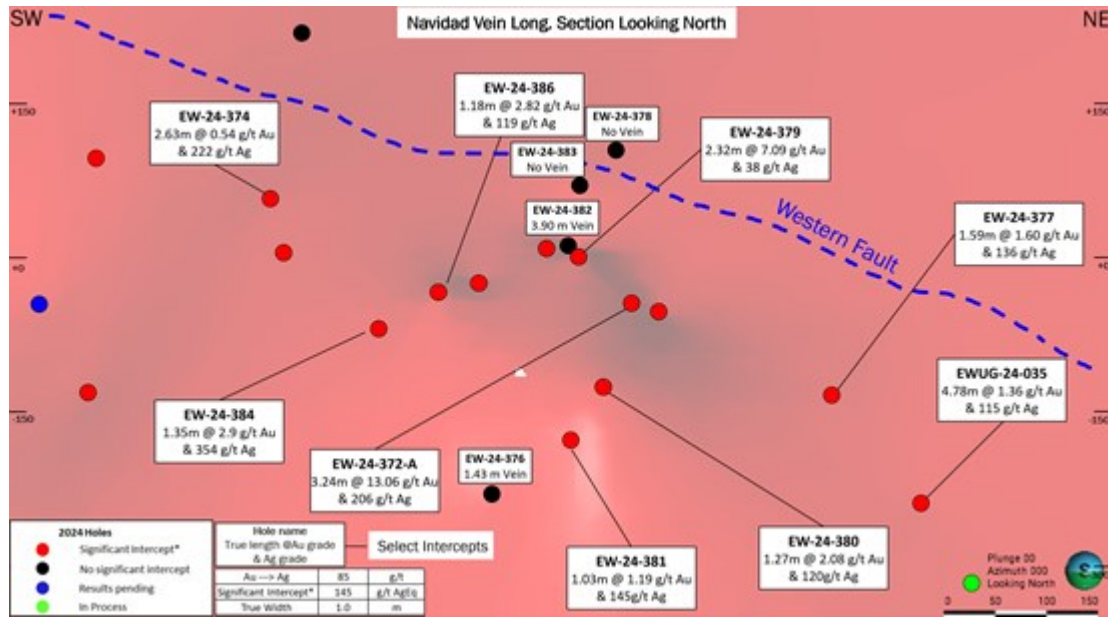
SW

Navidad Vein Long. Section Looking North

NE

+150

+150

EW-24-374
2.63m @ 0.54 g/t Au
& 222 g/t Ag

EW-24-386
1.18m @ 2.82 g/t Au
& 119 g/t Ag

EW-24-378
No Vein

EW-24-383
No Vein

EW-24-379
2.32m @ 7.09 g/t Au
& 38 g/t Ag

EW-24-382
3.90 m Vein

Western Fault

EW-24-377
1.59m @ 1.60 g/t Au
& 136 g/t Ag

+0

+0

EWUG-24-035
4.78m @ 1.36 g/t Au
& 115 g/t Ag

-150

-150

EW-24-384
1.35m @ 2.9 g/t Au
& 354 g/t Ag

EW-24-372-A
3.24m @ 13.06 g/t Au
& 206 g/t Ag

EW-24-376
1.43 m Vein

EW-24-380
1.27m @ 2.08 g/t Au
& 120g/t Ag

EW-24-381
1.03m @ 1.19 g/t Au
& 145g/t Ag

2024 Holes
Significant Intercept*
No significant intercept
Results pending
In Process

Hole name
True length @Au grade
& Ag grade

Select Intercepts

| Au --> Ag | 85 | g/t |
|---|---|---|
| Significant Intercept* | 145 | g/t AgEq |
| True Width | 1.0 | m |

Plunge 00
Azimuth 000
Looking North

0 50 100 150